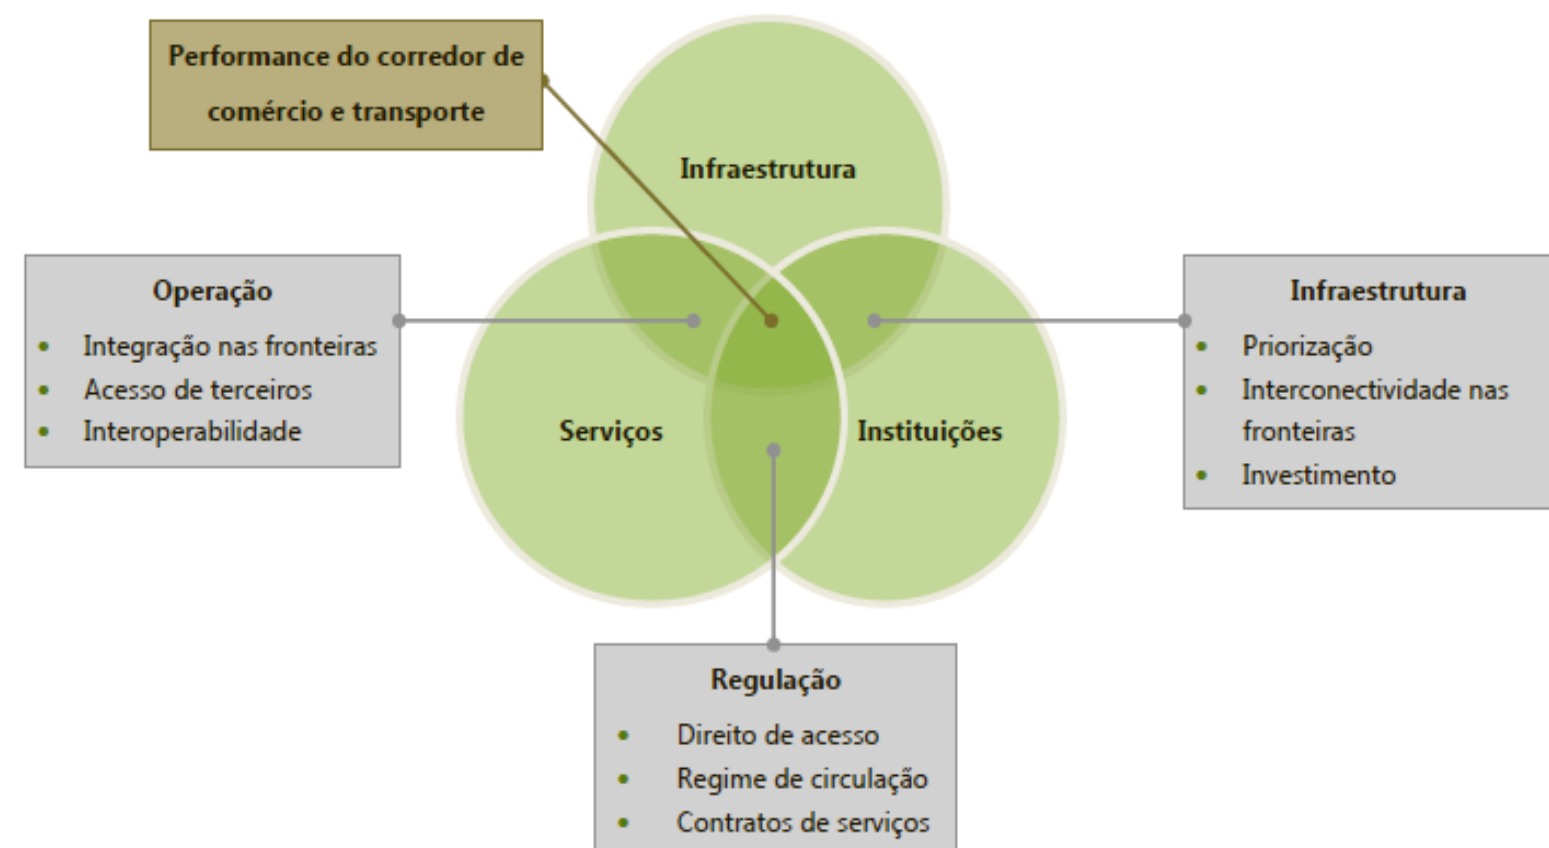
Performance do corredor de comércio e transporte

Infraestrutura

Operação
- Integração nas fronteiras
- Acesso de terceiros
- Interoperabilidade

Serviços

Instituições

Infraestrutura
- Priorização
- Interconectividade nas fronteiras
- Investimento

Regulação
- Direito de acesso
- Regime de circulação
- Contratos de serviços